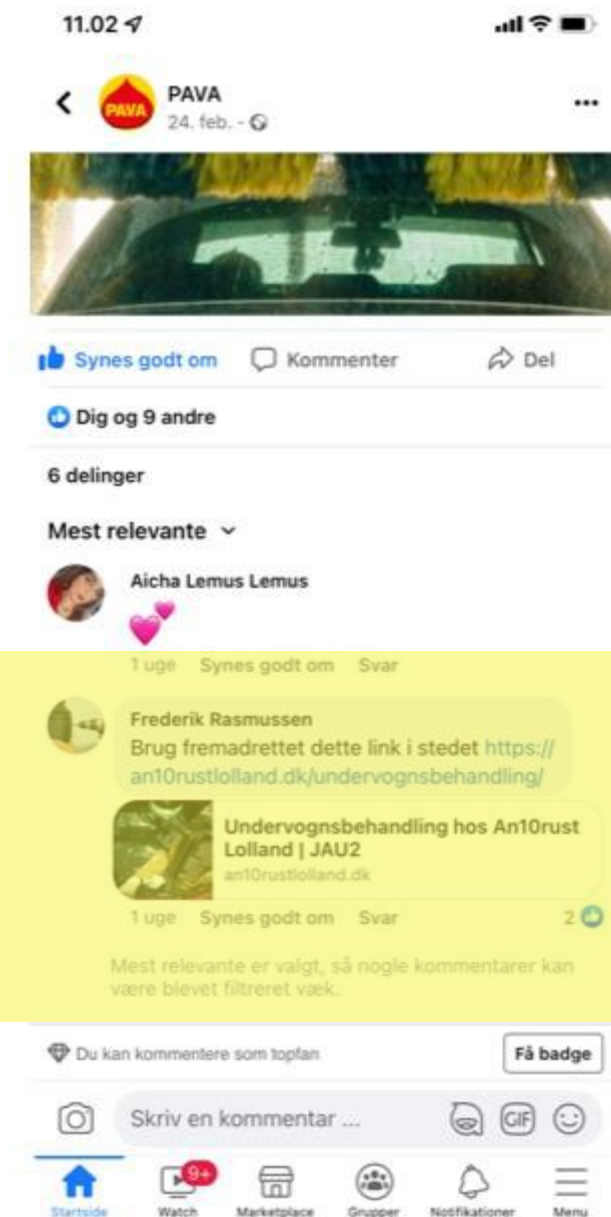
11.02

PAVA
PAVA
24. feb. ·

Synes godt om
Kommenter
Del

Dig og 9 andre

6 delinger

Mest relevante

Aicha Lemus Lemus
💕
1 uge Synes godt om Svar

Frederik Rasmussen
Brug fremadrettet dette link i stedet https://an10rustlolland.dk/undervognsbehandling/

Undervognsbehandling hos An10rust Lolland | JAU2
an10rustlolland.dk
1 uge Synes godt om Svar 2

Mest relevante er valgt, så nogle kommentarer kan være blevet filtreret væk.

Du kan kommentere som topfan
Få badge

Skriv en kommentar ...
GIF

Startside
9+
Watch
Marketplace
Grupper
Notifikationer
Menu